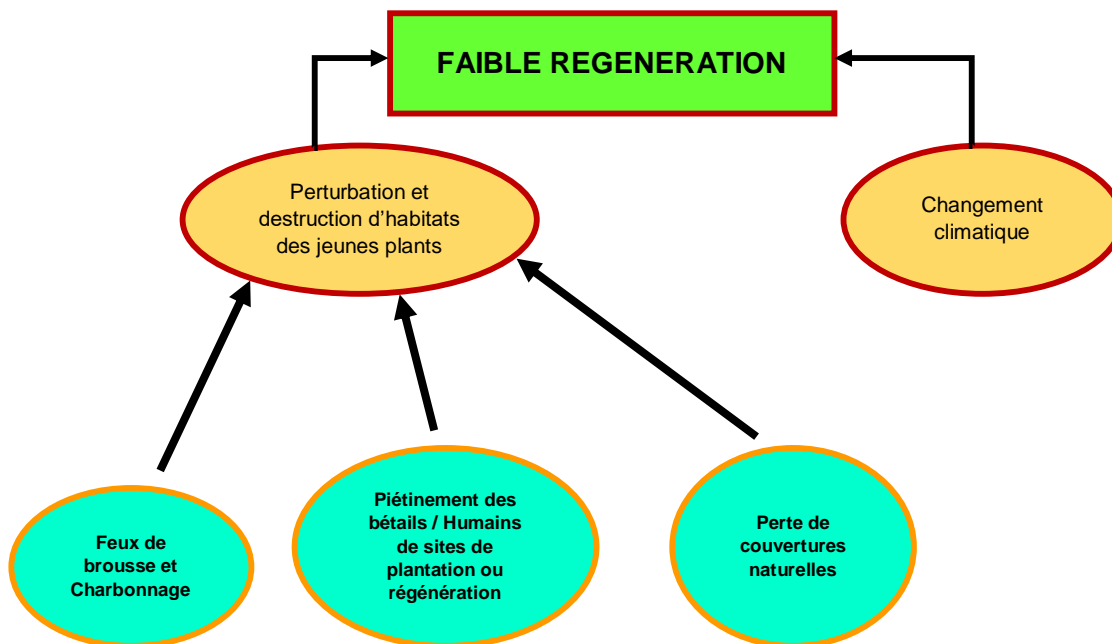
FAIBLE REGENERATION

Perturbation et destruction d’habitats des jeunes plants

Changement climatique

Feux de brousse et Charbonnage

Piétinement des bétails / Humains de sites de plantation ou régénération

Perte de couvertures naturelles